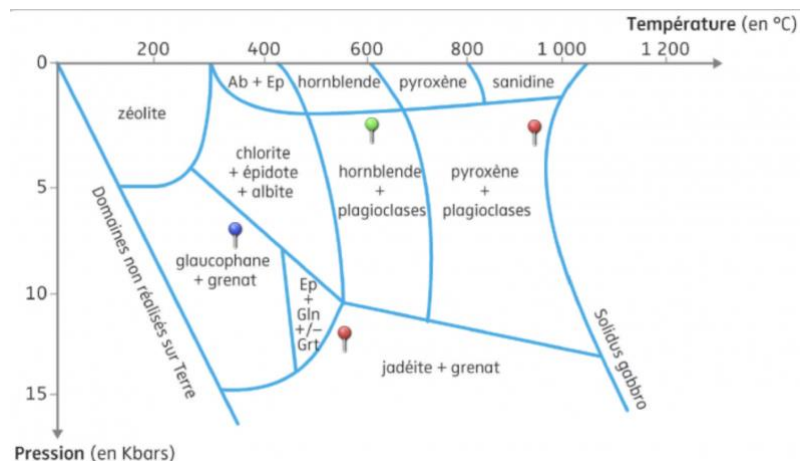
Température (en °C)

0

200

400

600

800

1 000

1 200

Ab + Ep

hornblende

pyroxène

sanidine

zéolite

chlorite + épidote + albite

hornblende + plagioclases

pyroxène + plagioclases

5

Domaines non réalisés sur Terre

glaucophane + grenat

10

Ep + Gln +/− Grt

Solidus gabbro

jadéite + grenat

15

Pression (en Kbars)